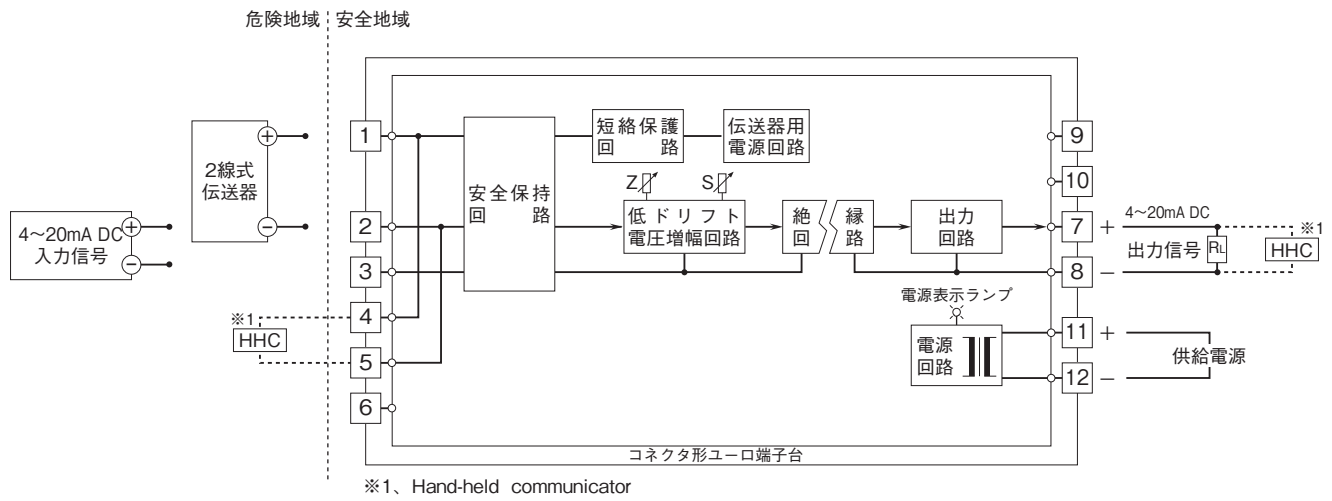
危険地域 安全地域

4~20mA DC 入力信号
+
−

2線式 伝送器
+
−

※1
HHC

1
2
3
4
5
6

安全保持回路

短絡保護回路

伝送器用電源回路

Z
S

低ドリフト電圧増幅回路

絶回

縁路

出力回路

電源表示ランプ

電源回路

9
10
7
8
11
12

+
4~20mA DC
出力信号
$R_L$
※1
HHC
−
+
供給電源
−

コネクタ形ユーロ端子台

※1、Hand-held communicator